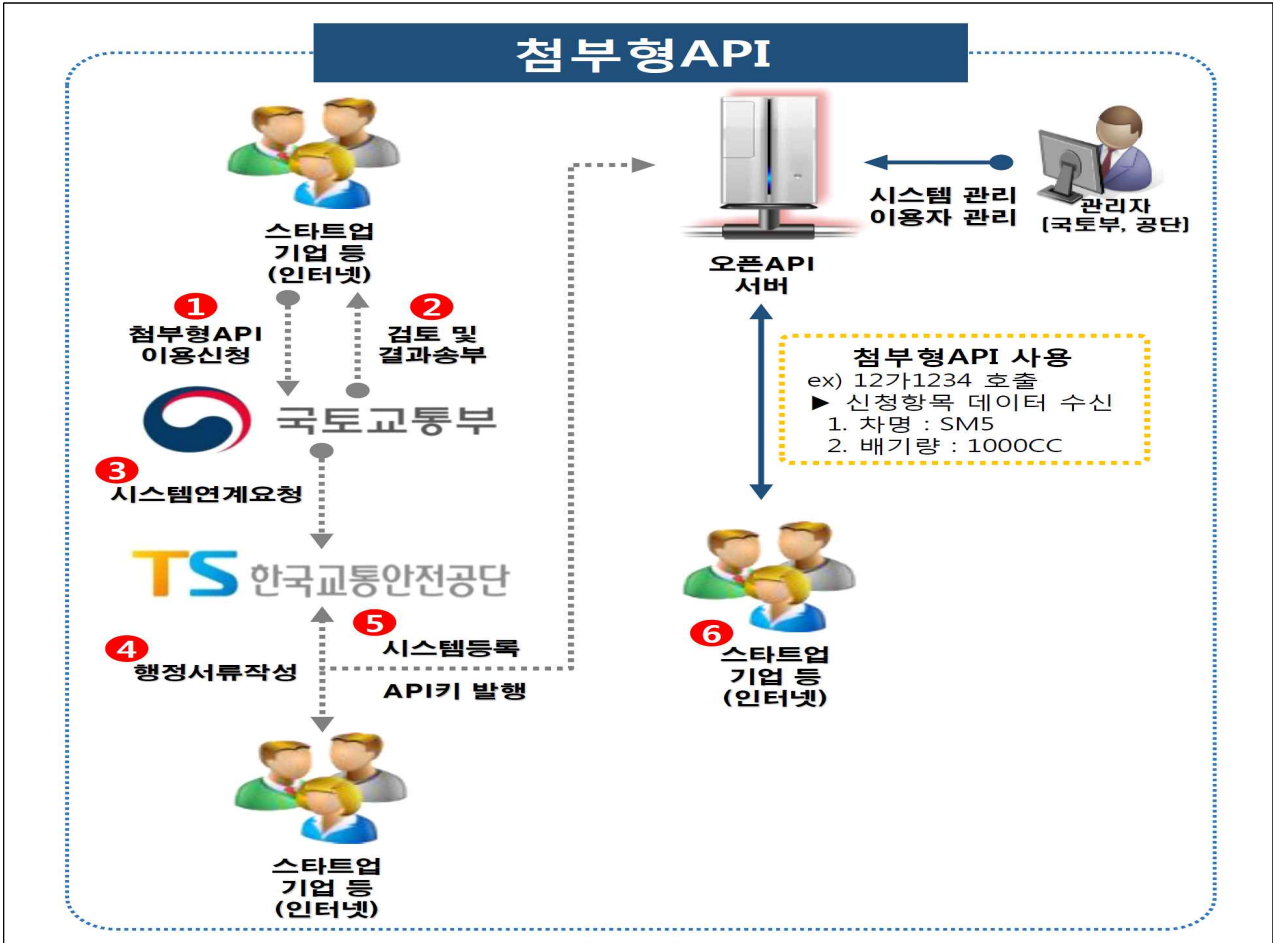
첨부형API

스타트업
기업 등
(인터넷)

1
첨부형API
이용신청

2
검토 및
결과송부

국토교통부

3
시스템연계요청

TS 한국교통안전공단

4
행정서류작성

5
시스템등록

API키 발행

스타트업
기업 등
(인터넷)

오픈API
서버

시스템 관리
이용자 관리

관리자
(국토부, 공단)

첨부형API 사용
ex) 12가1234 호출
► 신청항목 데이터 수신
1. 차명 : SM5
2. 배기량 : 1000CC

6
스타트업
기업 등
(인터넷)